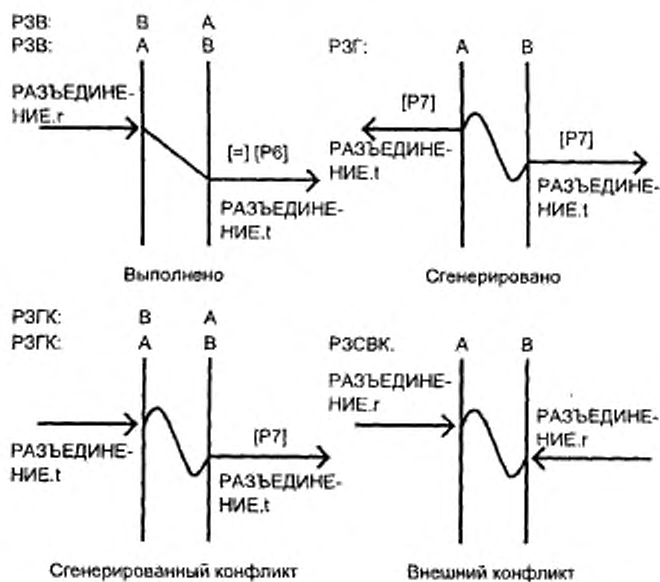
РЗВ: B A
РЗВ: A B

РАЗЪЕДИНЕНИЕ.r

[=] [P6]

РАЗЪЕДИНЕНИЕ.t

Выполнено

РЗГ: A B

[P7]

РАЗЪЕДИНЕНИЕ.t

[P7]

РАЗЪЕДИНЕНИЕ.t

Сгенерировано

РЗГК: B A
РЗГК: A B

РАЗЪЕДИНЕНИЕ.t

[P7]

РАЗЪЕДИНЕНИЕ.t

Сгенерированный конфликт

РЗСВК. A B

РАЗЪЕДИНЕНИЕ.r

РАЗЪЕДИНЕНИЕ.r

Внешний конфликт